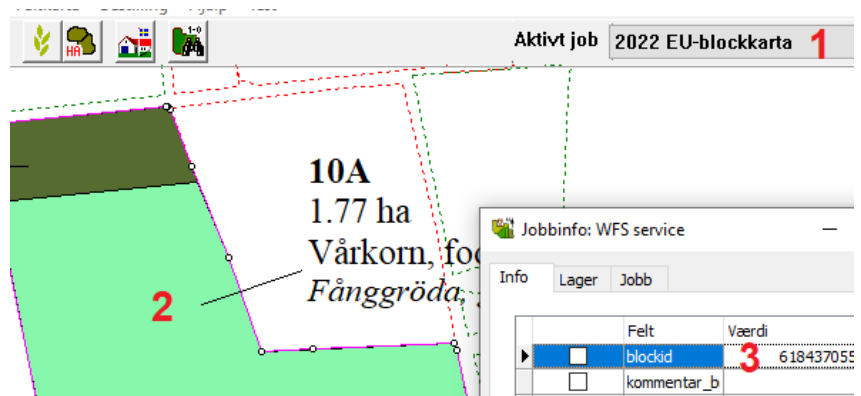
Aktivt job 2022 EU-blockkarta 1

10A
1.77 ha
Vårkorn, fo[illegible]
Fånggröda, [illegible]

2

Jobbinfo: WFS service

Info Lager Jobb

| | | Felt | Værdi |
|---|---|---|---|
| ▸ | ☐ | blockid | 618437055 |
| | ☐ | kommentar_b | |

3